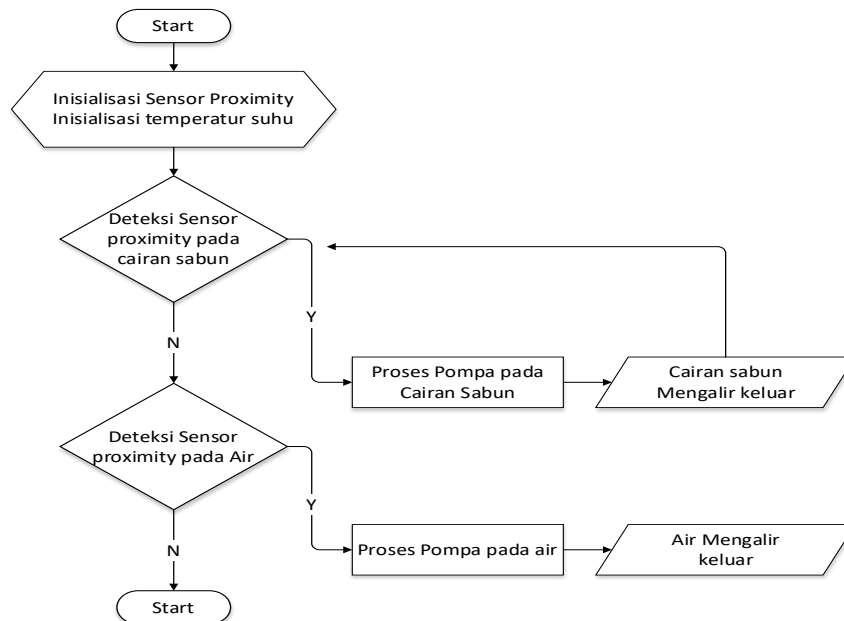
Start

Inisialisasi Sensor Proximity
Inisialisasi temperatur suhu

Deteksi Sensor proximity pada cairan sabun

Y

Proses Pompa pada Cairan Sabun

Cairan sabun Mengalir keluar

N

Deteksi Sensor proximity pada Air

Y

Proses Pompa pada air

Air Mengalir keluar

N

Start